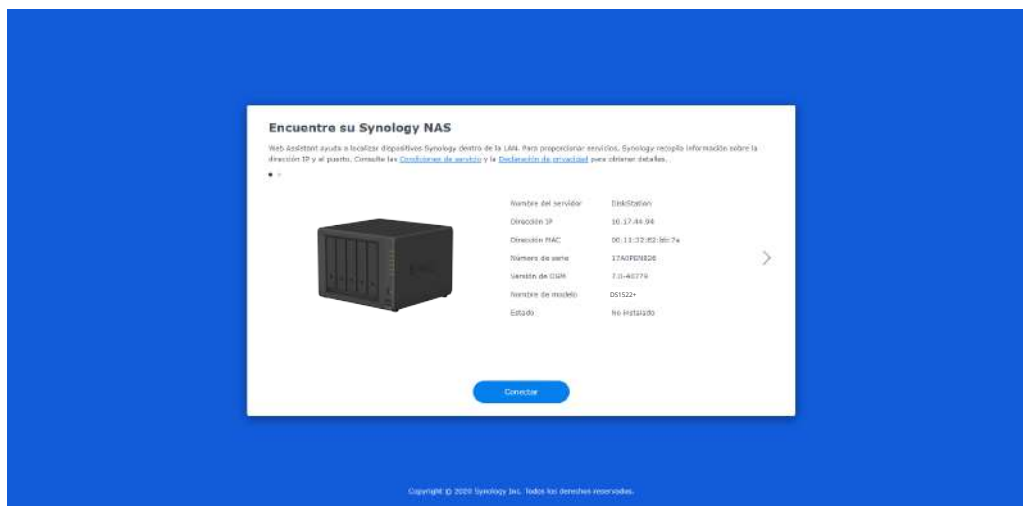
Encuentre su Synology NAS

Web Assistant ayuda a localizar dispositivos Synology dentro de la LAN. Para proporcionar servicios, Synology recopila información sobre la dirección IP y el puerto. Consulte las Condiciones de servicio y la Declaración de privacidad para obtener detalles.

| | |
|---|---|
| Nombre del servidor | DiskStation |
| Dirección IP | 10.17.44.94 |
| Dirección MAC | 00:11:32:82:bb:7a |
| Número de serie | 17A0PDN826 |
| Versión de DSM | 7.0-40779 |
| Nombre de modelo | DS1522+ |
| Estado | No instalado |

Conectar

Copyright © 2020 Synology Inc. Todos los derechos reservados.